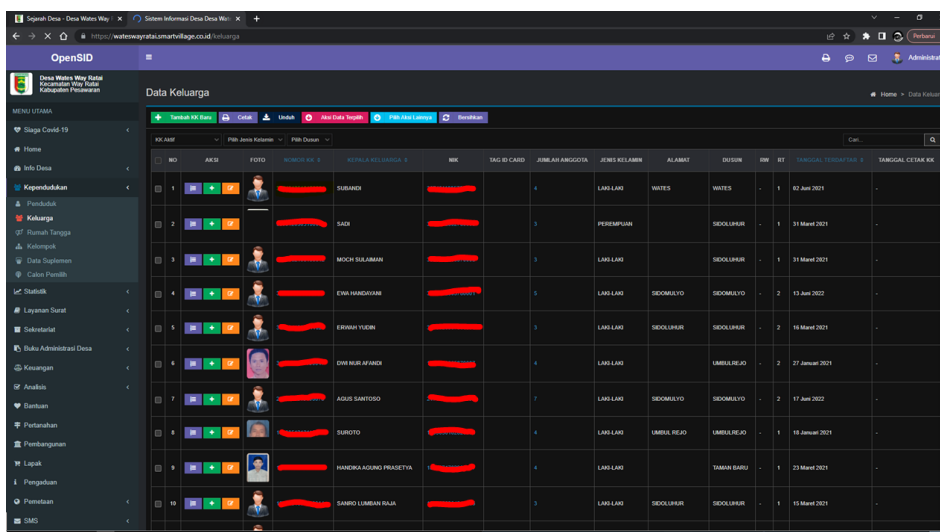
Sejarah Desa - Desa Wates Way R ×
Sistem Informasi Desa Desa Wate ×
+
https://wateswayratai.smartvillage.co.id/keluarga
Perbarui

OpenSID
Administrat

Desa Wates Way Ratai
Kecamatan Way Ratai
Kabupaten Pesawaran

MENU UTAMA
Siaga Covid-19
Home
Info Desa
Kependudukan
Penduduk
Keluarga
Rumah Tangga
Kelompok
Data Suplemen
Calon Pemilih
Statistik
Layanan Surat
Sekretariat
Buku Administrasi Desa
Keuangan
Analisis
Bantuan
Pertanahan
Pembangunan
Lapak
Pengaduan
Pemetaan
SMS

Data Keluarga
Home > Data Keluar

Tambah KK Baru | Cetak | Unduh | Aksi Data Terpilih | Pilih Aksi Lainnya | Bersihkan

KK Aktif | Pilih Jenis Kelamin | Pilih Dusun
Cari...

| NO | AKSI | FOTO | NOMOR KK | KEPALA KELUARGA | NIK | TAG ID CARD | JUMLAH ANGGOTA | JENIS KELAMIN | ALAMAT | DUSUN | RW | RT | TANGGAL TERDAFTAR | TANGGAL CETAK KK |
|---|---|---|---|---|---|---|---|---|---|---|---|---|---|---|
| 1 | | | | SUBANDI | | | 4 | LAKI-LAKI | WATES | WATES | - | 1 | 02 Juni 2021 | - |
| 2 | | | | SADI | | | 3 | PEREMPUAN | | SIDOLUHUR | - | 1 | 31 Maret 2021 | - |
| 3 | | | | MOCH SULAIMAN | | | 3 | LAKI-LAKI | | SIDOLUHUR | - | 1 | 31 Maret 2021 | - |
| 4 | | | | EWA HANDAYANI | | | 3 | LAKI-LAKI | SIDOMULYO | SIDOMULYO | - | 2 | 13 Juni 2022 | - |
| 5 | | | | ERWAH YUDIN | | | 3 | LAKI-LAKI | SIDOLUHUR | SIDOLUHUR | - | 2 | 16 Maret 2021 | - |
| 6 | | | | DWI NUR AFANDI | | | 4 | LAKI-LAKI | | UMBULREJO | - | 2 | 27 Januari 2021 | - |
| 7 | | | | AGUS SANTOSO | | | 7 | LAKI-LAKI | SIDOMULYO | SIDOMULYO | - | 2 | 17 Juni 2022 | - |
| 8 | | | | SUROTO | | | 4 | LAKI-LAKI | UMBUL REJO | UMBULREJO | - | 1 | 18 Januari 2021 | - |
| 9 | | | | HANDIKA AGUNG PRASETYA | | | 4 | LAKI-LAKI | | TAMAN BARU | - | 1 | 23 Maret 2021 | - |
| 10 | | | | SANRO LUMBAN RAJA | | | 4 | LAKI-LAKI | SIDOLUHUR | SIDOLUHUR | - | 1 | 15 Maret 2021 | - |